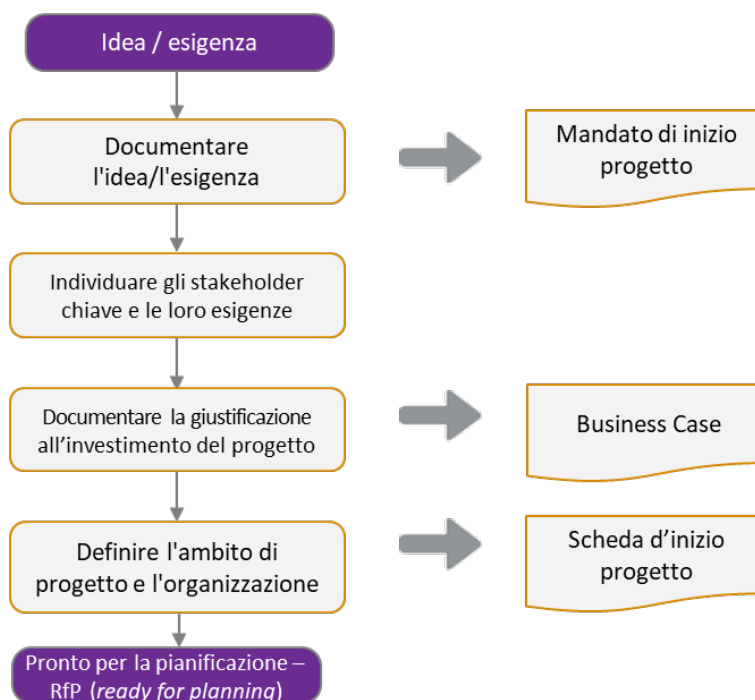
Idea / esigenza

Documentare l'idea/l'esigenza

Mandato di inizio progetto

Individuare gli stakeholder chiave e le loro esigenze

Documentare la giustificazione all’investimento del progetto

Business Case

Definire l'ambito di progetto e l'organizzazione

Scheda d’inizio progetto

Pronto per la pianificazione – RfP (*ready for planning*)